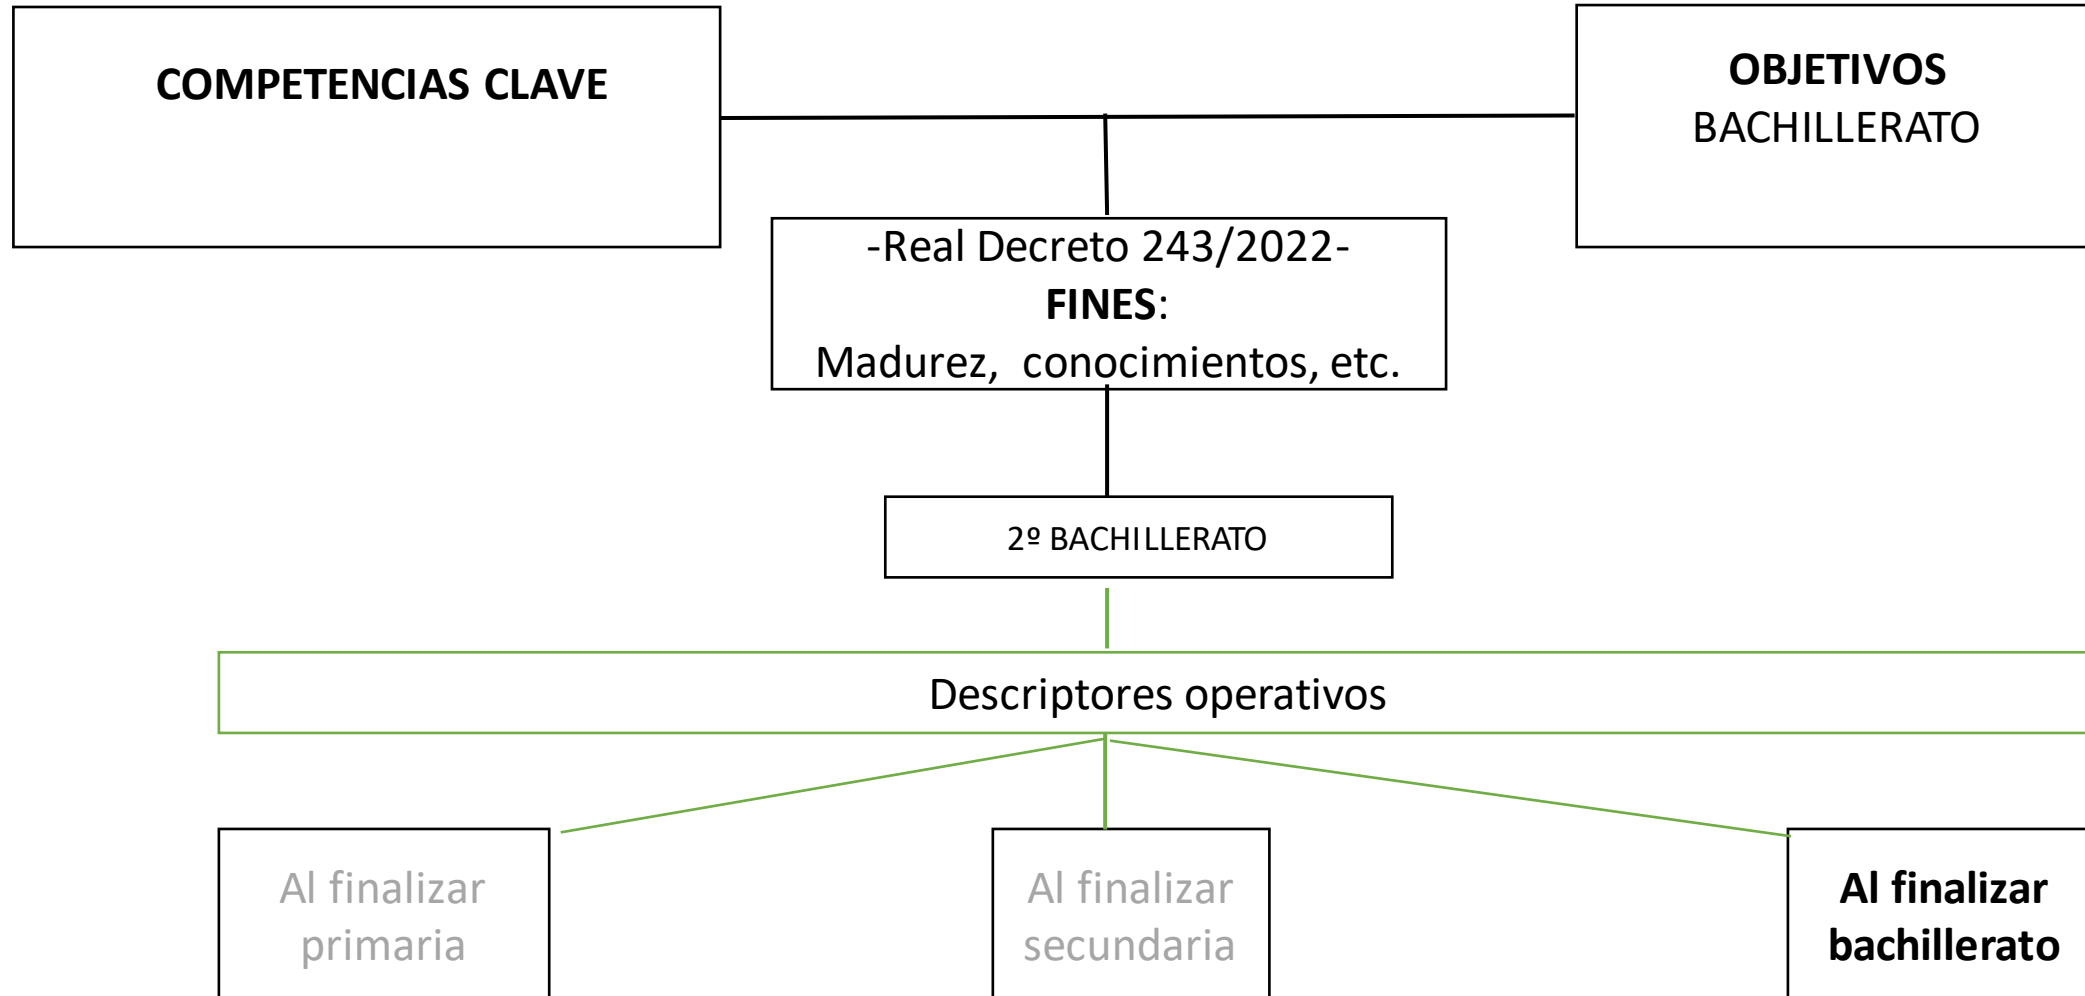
COMPETENCIAS CLAVE

OBJETIVOS
BACHILLERATO

-Real Decreto 243/2022-
FINES:
Madurez, conocimientos, etc.

2º BACHILLERATO

Descriptores operativos

Al finalizar primaria

Al finalizar secundaria

Al finalizar bachillerato